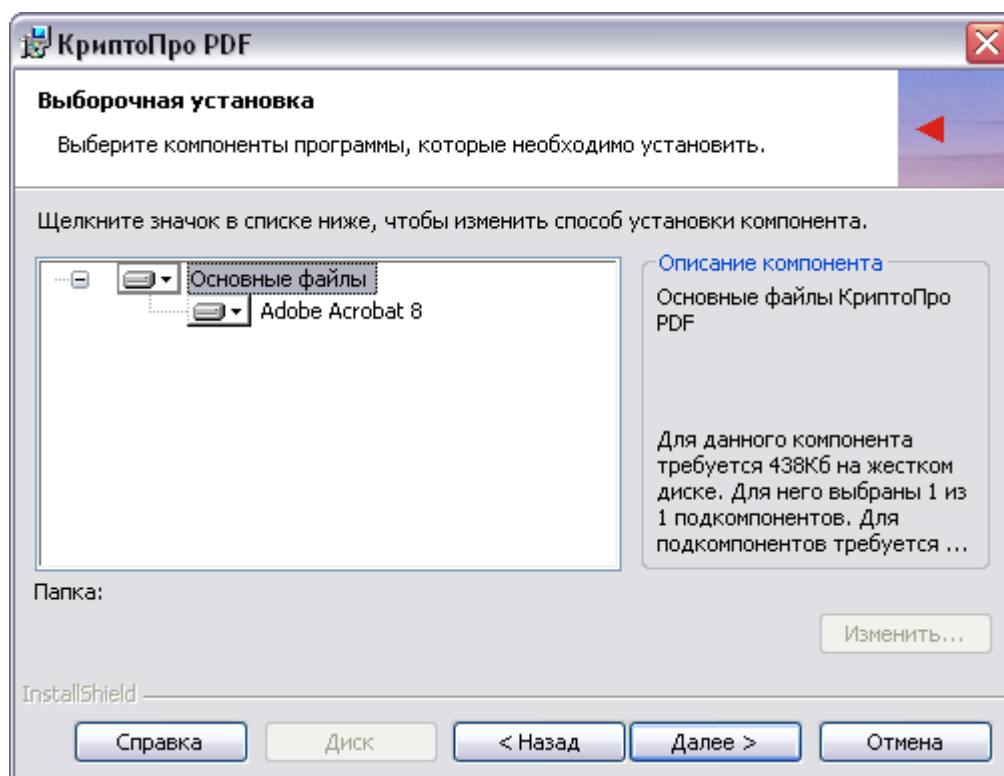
КриптоПро PDF

Выборочная установка

Выберите компоненты программы, которые необходимо установить.

Щелкните значок в списке ниже, чтобы изменить способ установки компонента.

Основные файлы
Adobe Acrobat 8

Описание компонента

Основные файлы КриптоПро PDF

Для данного компонента требуется 438Кб на жестком диске. Для него выбраны 1 из 1 подкомпонентов. Для подкомпонентов требуется ...

Папка:

Изменить...

InstallShield

Справка | Диск | < Назад | Далее > | Отмена